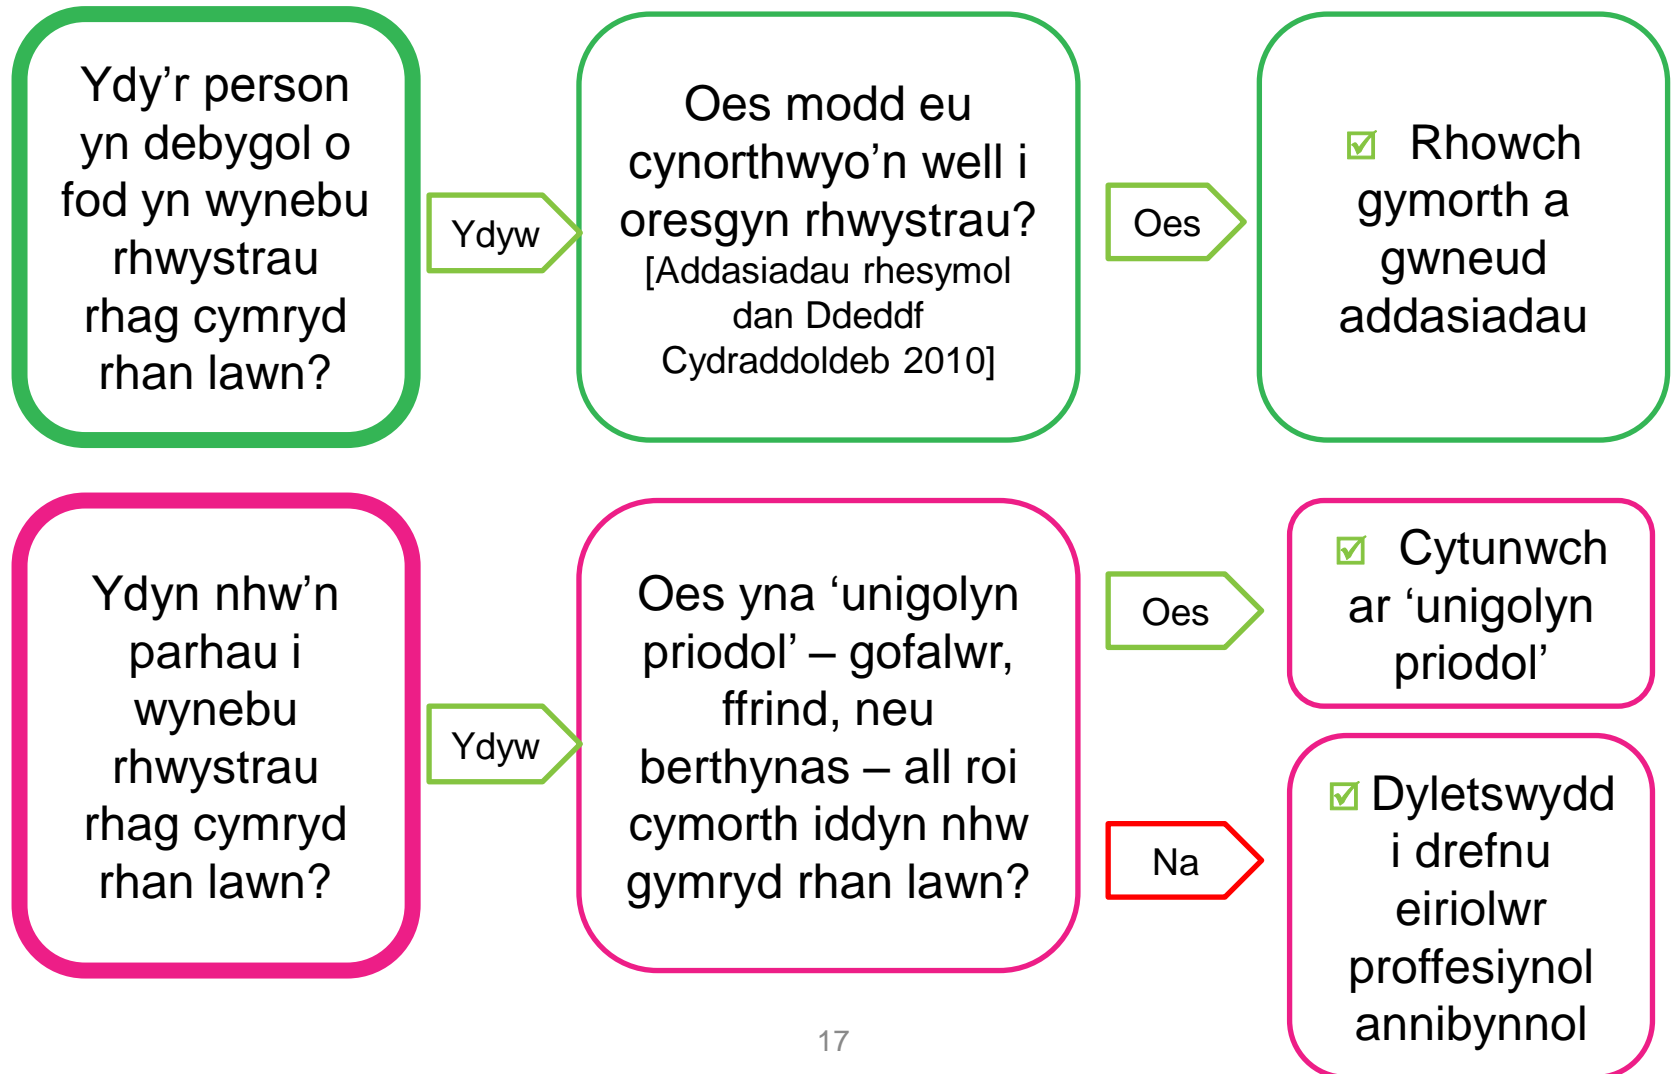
Ydy’r person yn debygol o fod yn wynebu rhwystrau rhag cymryd rhan lawn?

Ydyw

Oes modd eu cynorthwyo’n well i oresgyn rhwystrau?
[Addasiadau rhesymol dan Ddeddf Cydraddoldeb 2010]

Oes

☑ Rhowch gymorth a gwneud addasiadau

Ydyn nhw’n parhau i wynebu rhwystrau rhag cymryd rhan lawn?

Ydyw

Oes yna ‘unigolyn priodol’ – gofalwr, ffrind, neu berthynas – all roi cymorth iddyn nhw gymryd rhan lawn?

Oes

☑ Cytunwch ar ‘unigolyn priodol’

Na

☑ Dyletswydd i drefnu eiriolwr proffesiynol annibynnol

17